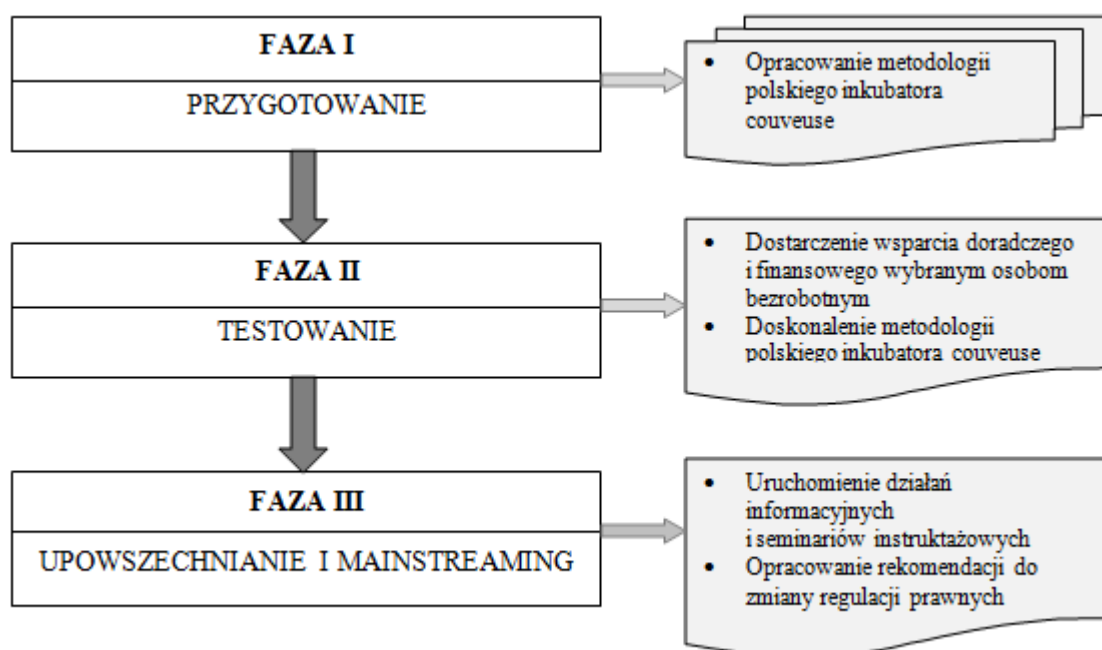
FAZA I

PRZYGOTOWANIE

- Opracowanie metodologii polskiego inkubatora couveuse

FAZA II

TESTOWANIE

- Dostarczenie wsparcia doradczego i finansowego wybranym osobom bezrobotnym
- Doskonalenie metodologii polskiego inkubatora couveuse

FAZA III

UPOWSZECHNIANIE I MAINSTREAMING

- Uruchomienie działań informacyjnych i seminariów instruktażowych
- Opracowanie rekomendacji do zmiany regulacji prawnych